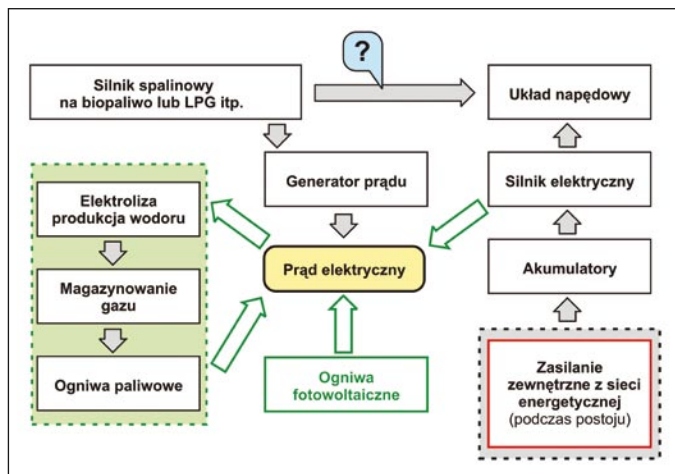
?

Silnik spalinowy na biopaliwo lub LPG itp.

Układ napędowy

Generator prądu

Silnik elektryczny

Elektroliza produkcja wodoru

Prąd elektryczny

Akumulatory

Magazynowanie gazu

Ogniwa paliwowe

Ogniwa fotowoltaiczne

Zasilanie zewnętrzne z sieci energetycznej (podczas postoju)